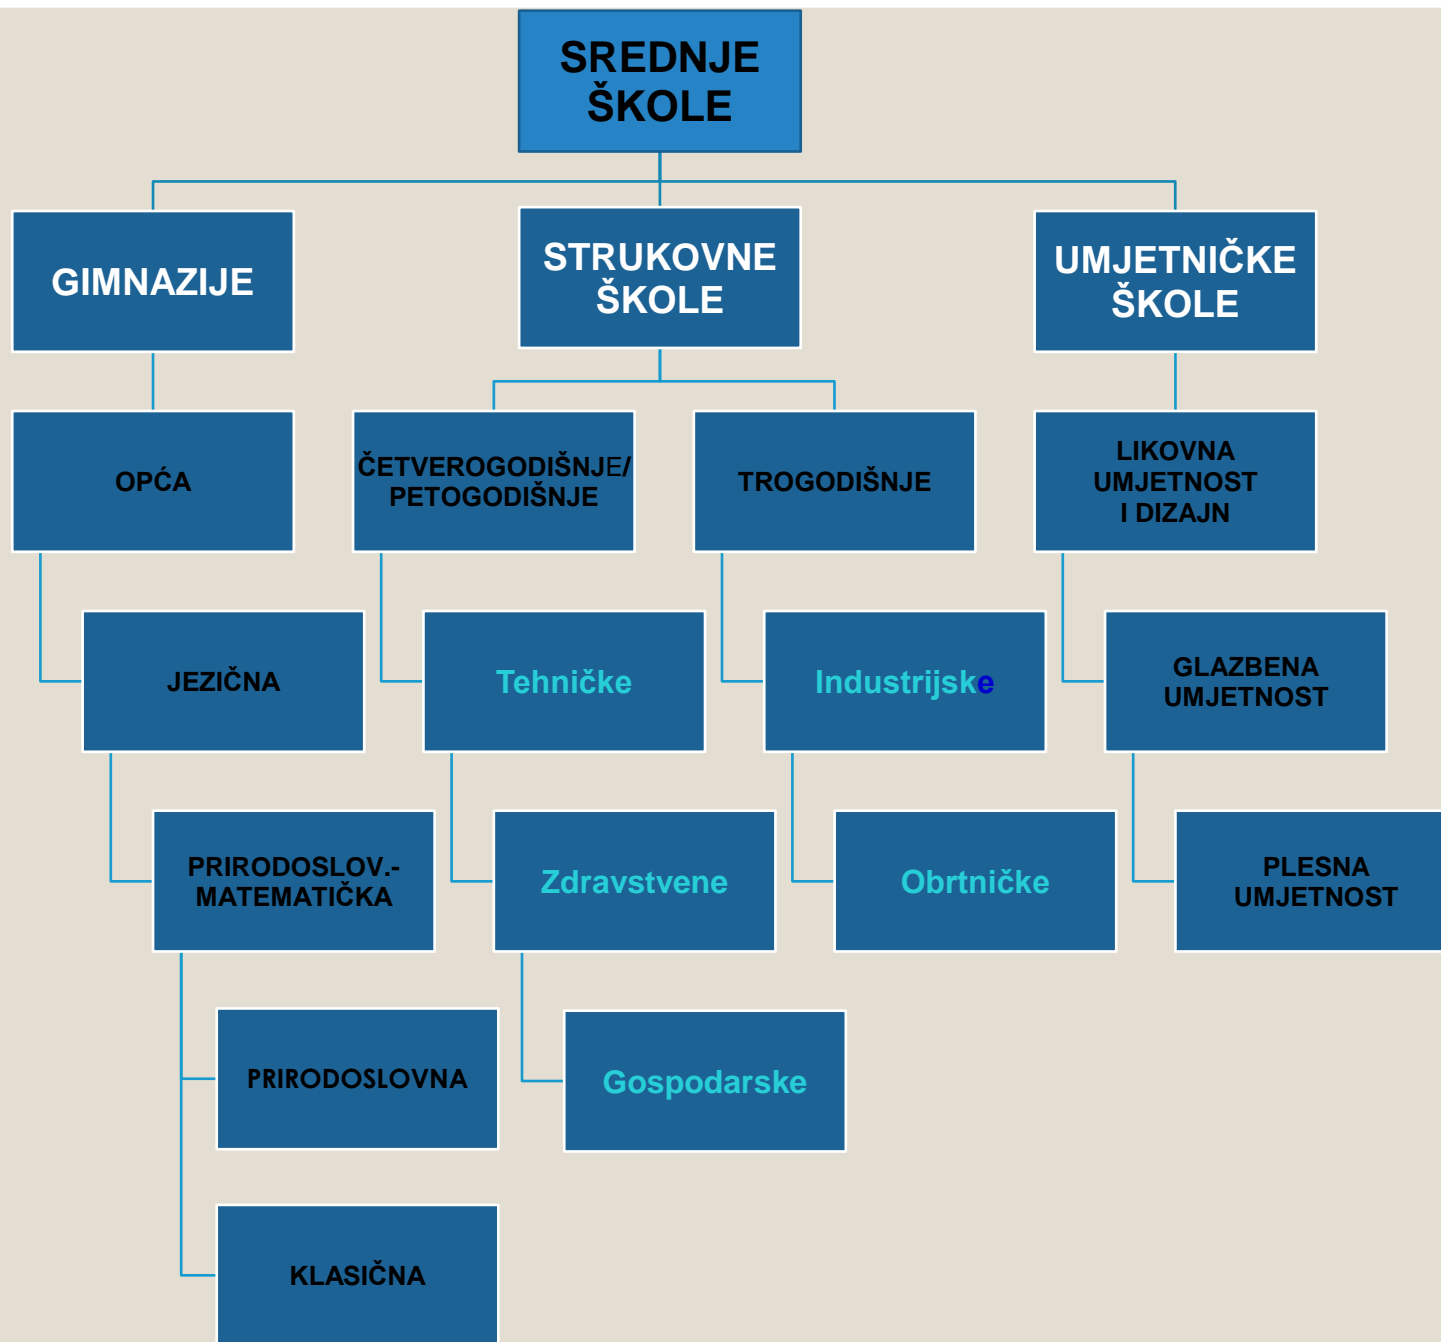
SREDNJE ŠKOLE

GIMNAZIJE

STRUKOVNE ŠKOLE

UMJETNIČKE ŠKOLE

OPĆA

ČETVEROGODIŠNJE/ PETOGODIŠNJE

TROGODIŠNJE

LIKOVNA UMJETNOST I DIZAJN

JEZIČNA

Tehničke

Industrijske

GLAZBENA UMJETNOST

PRIRODOSLOV.- MATEMATIČKA

Zdravstvene

Obrtničke

PLESNA UMJETNOST

PRIRODOSLOVNA

Gospodarske

KLASIČNA